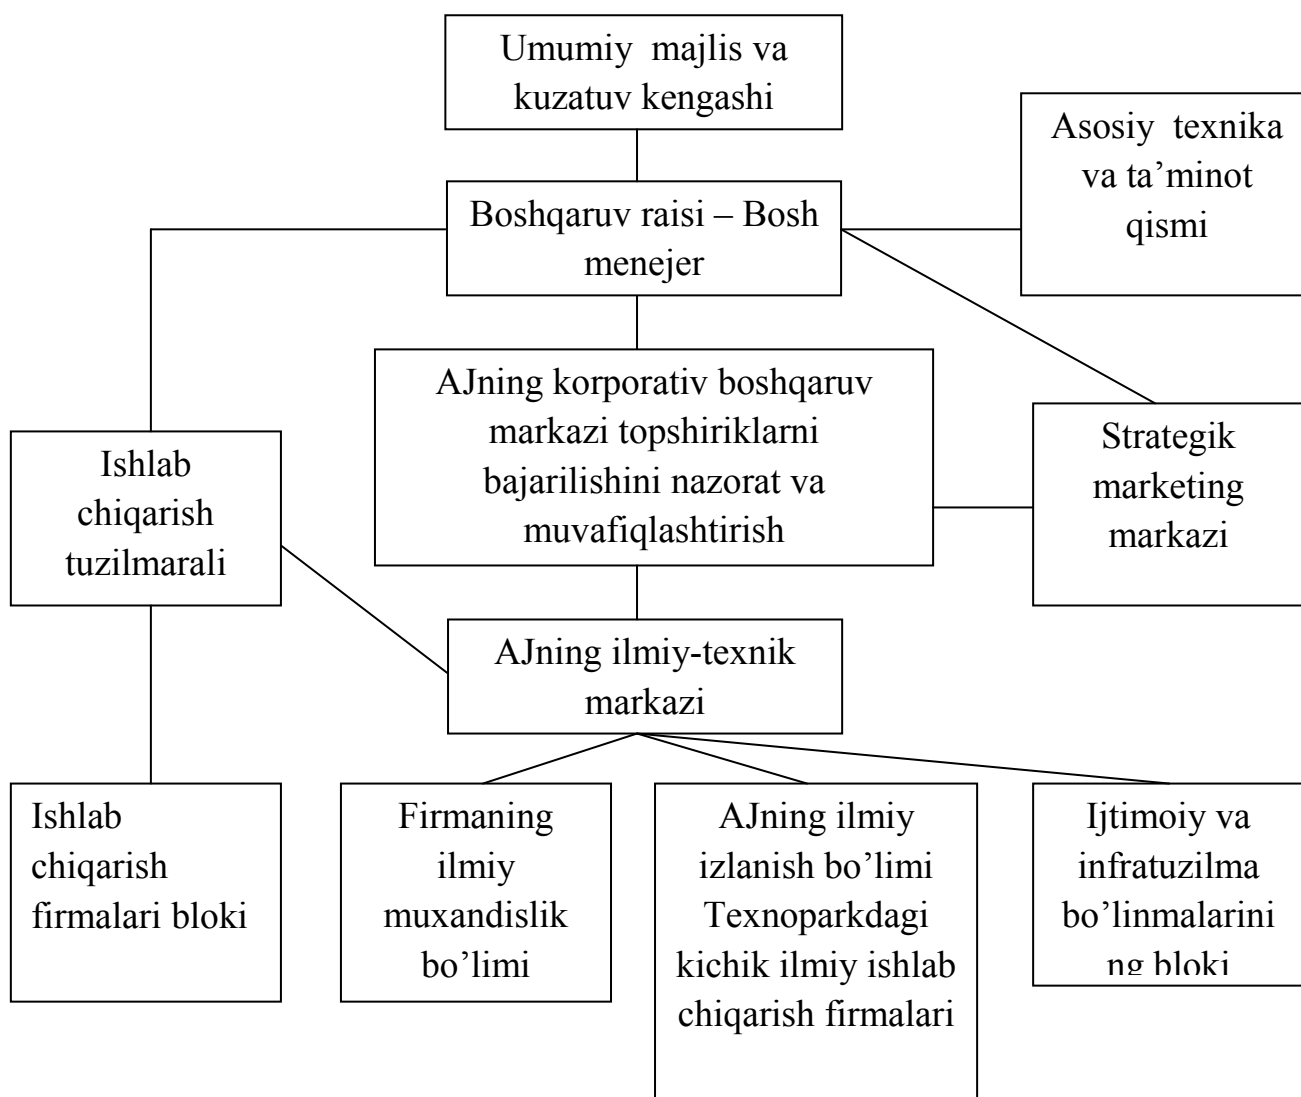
Umumiy majlis va kuzatuv kengashi

Asosiy texnika va ta'minot qismi

Boshqaruv raisi – Bosh menejer

AJning korporativ boshqaruv markazi topshiriklarni bajarilishini nazorat va muvafiqlashtirish

Strategik marketing markazi

Ishlab chiqarish tuzilmarali

AJning ilmiy-texnik markazi

Ishlab chiqarish firmalari bloki

Firmaning ilmiy muxandislik bo'limi

AJning ilmiy izlanish bo'limi Texnoparkdagi kichik ilmiy ishlab chiqarish firmalari

Ijtimoiy va infratuzilma bo'linmalarini ng bloki